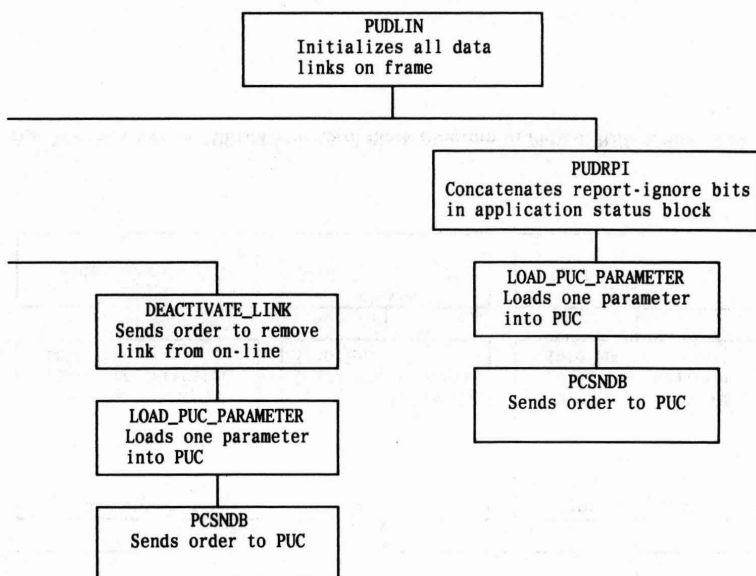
PUDLIN
Initializes all data links on frame

PUDRPI
Concatenates report-ignore bits in application status block

LOAD_PUC_PARAMETER
Loads one parameter into PUC

PCSNDB
Sends order to PUC

DEACTIVATE_LINK
Sends order to remove link from on-line

LOAD_PUC_PARAMETER
Loads one parameter into PUC

PCSNDB
Sends order to PUC